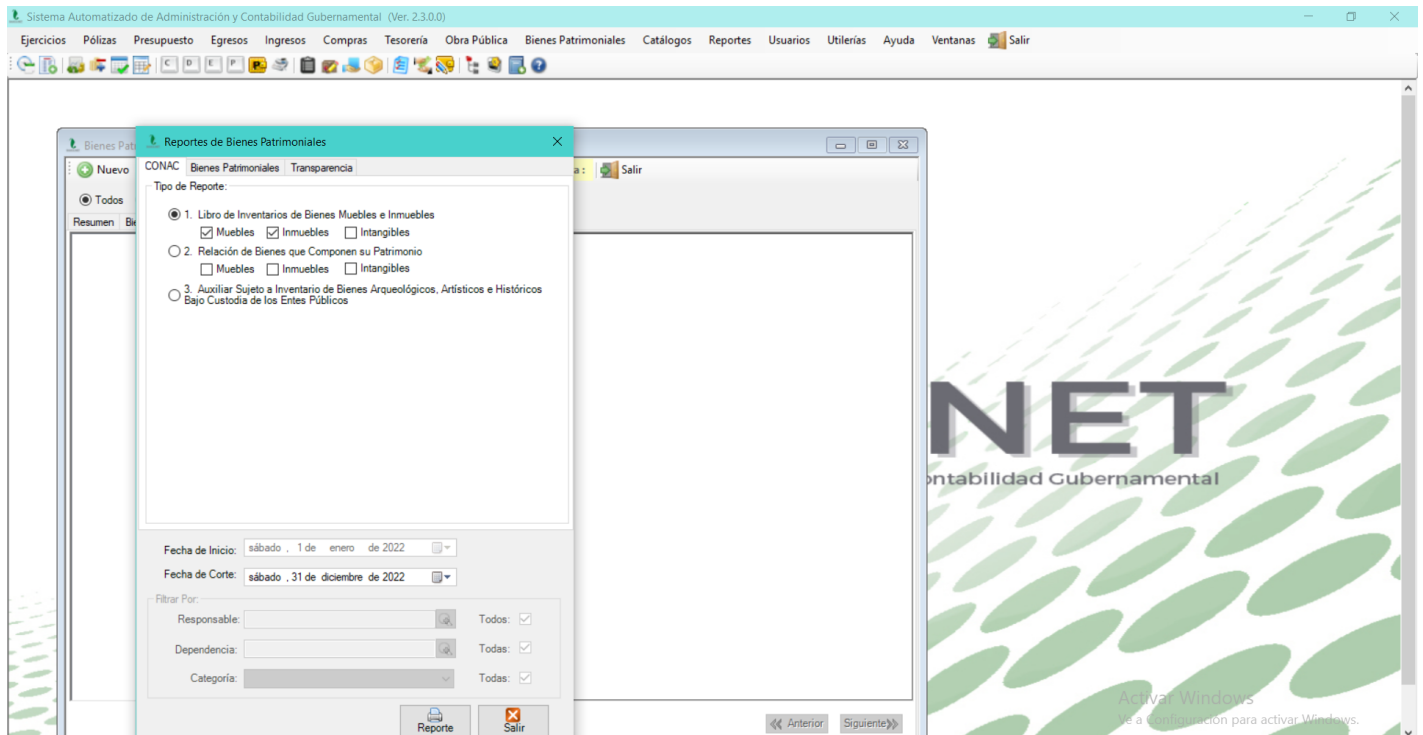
Sistema Automatizado de Administración y Contabilidad Gubernamental (Ver. 2.3.0.0)

Ejercicios Pólizas Presupuesto Egresos Ingresos Compras Tesorería Obra Pública Bienes Patrimoniales Catálogos Reportes Usuarios Utilerías Ayuda Ventanas Salir

C D E P

Bienes Pat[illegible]

Nuevo

Todos

Resumen Bi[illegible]

a: Salir

Reportes de Bienes Patrimoniales

CONAC Bienes Patrimoniales Transparencia

Tipo de Reporte:

1. Libro de Inventarios de Bienes Muebles e Inmuebles
Muebles Inmuebles Intangibles

2. Relación de Bienes que Componen su Patrimonio
Muebles Inmuebles Intangibles

3. Auxiliar Sujeto a Inventario de Bienes Arqueológicos, Artísticos e Históricos Bajo Custodia de los Entes Públicos

Fecha de Inicio: sábado , 1 de enero de 2022

Fecha de Corte: sábado , 31 de diciembre de 2022

Filtrar Por:

Responsable: Todos:

Dependencia: Todas:

Categoría: Todas:

Reporte Salir

Anterior Siguiente

NET
ontabilidad Gubernamental

Activar Windows
Ve a Configuración para activar Windows.